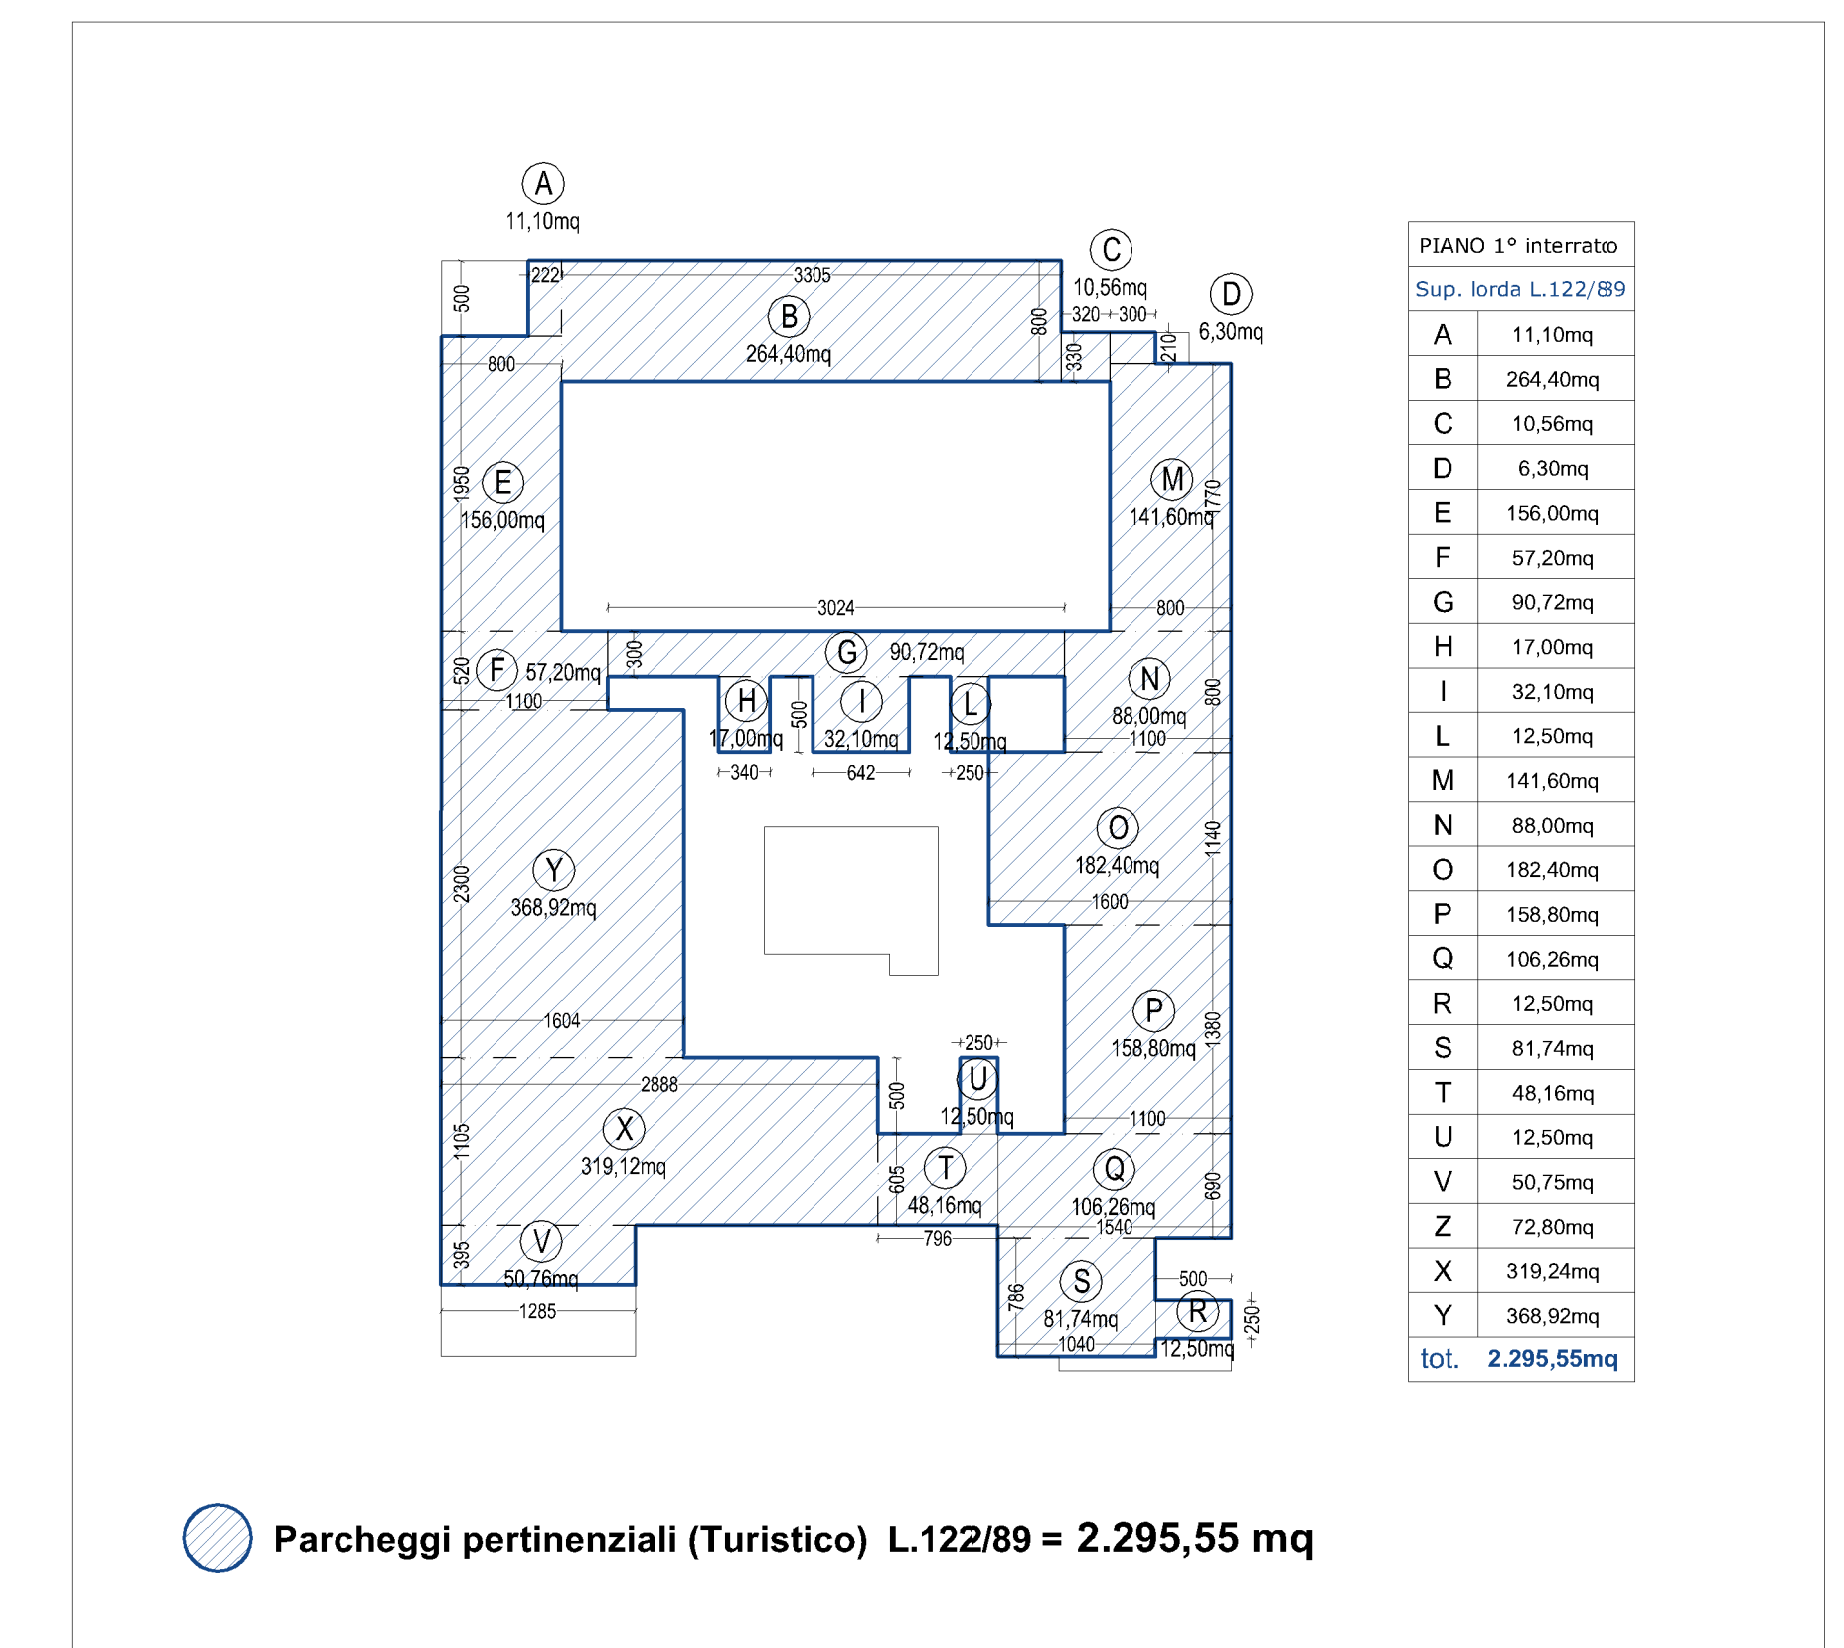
A
11,10mq

222
3305
500
B
264,40mq
800
C
10,56mq
320 300
D
6,30mq
330
210
800

E
156,00mq
1950

M
141,60mq
770

3024
800

G
90,72mq
300
F
57,20mq
520
1100
H
17,00mq
500
I
32,10mq
L
12,50mq
N
88,00mq
800
1100
340
642
250

O
182,40mq
1140
1600

Y
368,92mq
2300

1604

P
158,80mq
1380
250
U
12,50mq
500
2888
1100

X
319,12mq
1105
T
48,16mq
605
Q
106,26mq
690
1540
796

V
50,76mq
395
1285

S
81,74mq
786
1040
500
R
12,50mq
250

| PIANO 1° interrato | |
|---|---|
| Sup. lorda L.122/89 | |
| A | 11,10mq |
| B | 264,40mq |
| C | 10,56mq |
| D | 6,30mq |
| E | 156,00mq |
| F | 57,20mq |
| G | 90,72mq |
| H | 17,00mq |
| I | 32,10mq |
| L | 12,50mq |
| M | 141,60mq |
| N | 88,00mq |
| O | 182,40mq |
| P | 158,80mq |
| Q | 106,26mq |
| R | 12,50mq |
| S | 81,74mq |
| T | 48,16mq |
| U | 12,50mq |
| V | 50,75mq |
| Z | 72,80mq |
| X | 319,24mq |
| Y | 368,92mq |
| tot. | 2.295,55mq |

Parcheggi pertinenziali (Turistico) L.122/89 = 2.295,55 mq